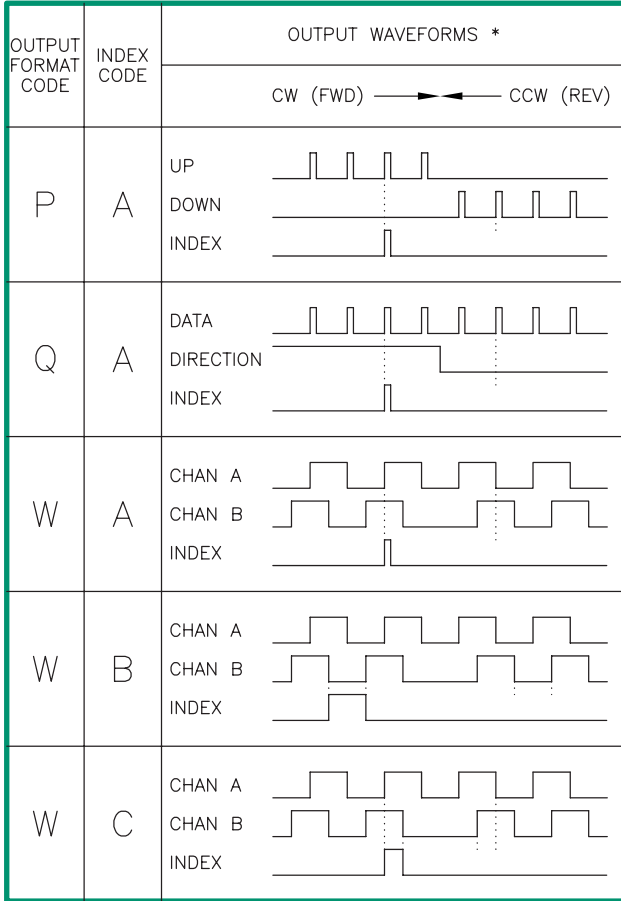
| OUTPUT FORMAT CODE | INDEX CODE | OUTPUT WAVEFORMS * CW (FWD) ——►◄—— CCW (REV) |
|---|---|---|
| P | A | UP DOWN INDEX |
| Q | A | DATA DIRECTION INDEX |
| W | A | CHAN A CHAN B INDEX |
| W | B | CHAN A CHAN B INDEX |
| W | C | CHAN A CHAN B INDEX |